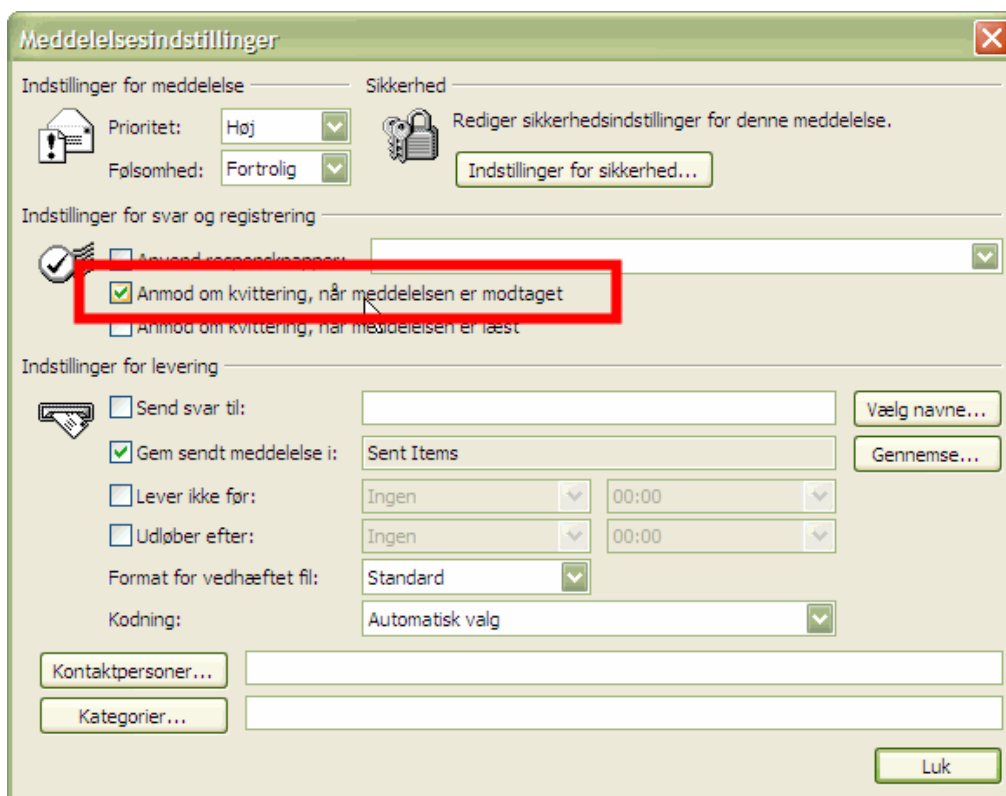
Meddelelsesindstillinger

Indstillinger for meddelelse

Prioritet: Høj

Følsomhed: Fortrolig

Sikkerhed

Rediger sikkerhedsindstillinger for denne meddelelse.

Indstillinger for sikkerhed...

Indstillinger for svar og registrering

Anvend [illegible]

Anmod om kvittering, når meddelelsen er modtaget

Anmod om kvittering, når meddelelsen er læst

Indstillinger for levering

Send svar til:

Vælg navne...

Gem sendt meddelelse i: Sent Items

Gennemse...

Lever ikke før: Ingen 00:00

Udløber efter: Ingen 00:00

Format for vedhæftet fil: Standard

Kodning: Automatisk valg

Kontaktpersoner...

Kategorier...

Luk